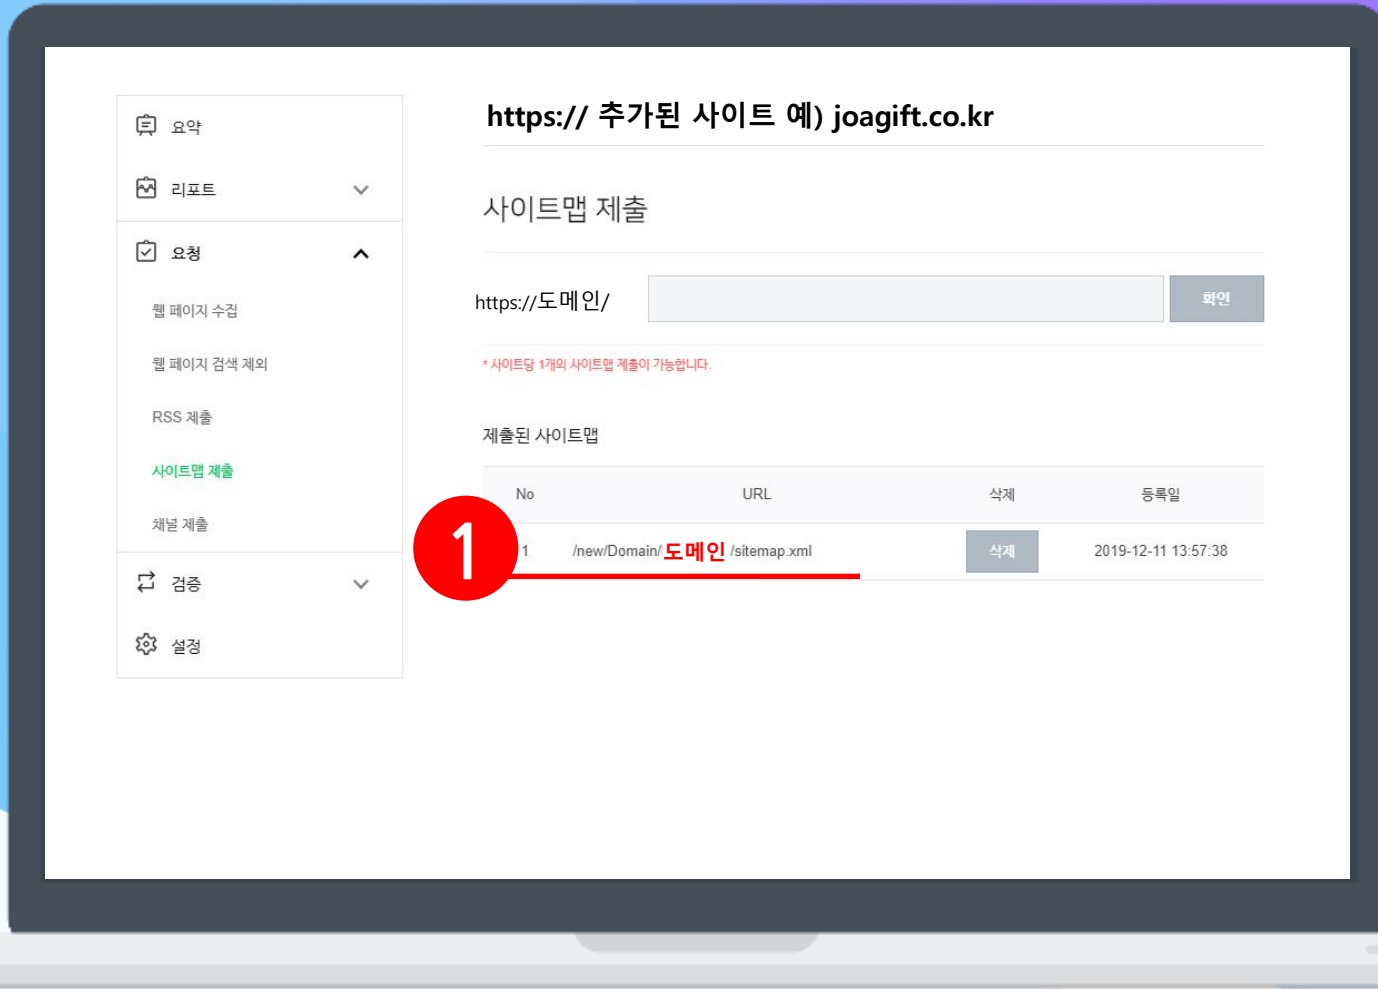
요약

리포트

요청

웹 페이지 수집

웹 페이지 검색 제외

RSS 제출

사이트맵 제출

채널 제출

검증

설정

https:// 추가된 사이트 예) joagift.co.kr

사이트맵 제출

https://도메인/

확인

* 사이트당 1개의 사이트맵 제출이 가능합니다.

제출된 사이트맵

| No | URL | 삭제 | 등록일 |
|---|---|---|---|
| 1 | /new/Domain/ 도메인 /sitemap.xml | 삭제 | 2019-12-11 13:57:38 |

1